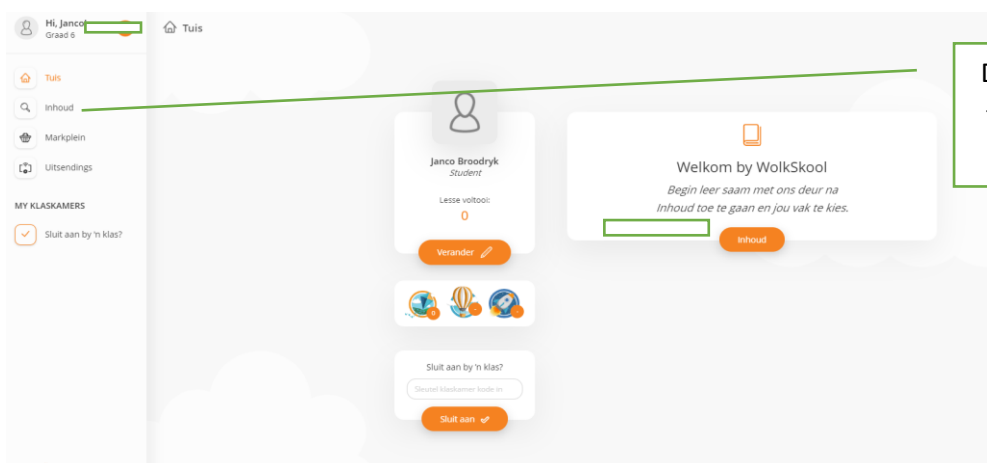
Hi, Janco
Graad 6

Tuis

Tuis
Inhoud
Markplein
Uitsendings

MY KLASKAMERS
Sluit aan by 'n klas?

Janco Broodryk
Student
Lesse voltooi:
0
Verander

Welkom by WolkSkool
Begin leer saam met ons deur na Inhoud toe te gaan en jou vak te kies.
Inhoud

Sluit aan by 'n klas?
Sleutel klaskamer kode in
Sluit aan

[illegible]